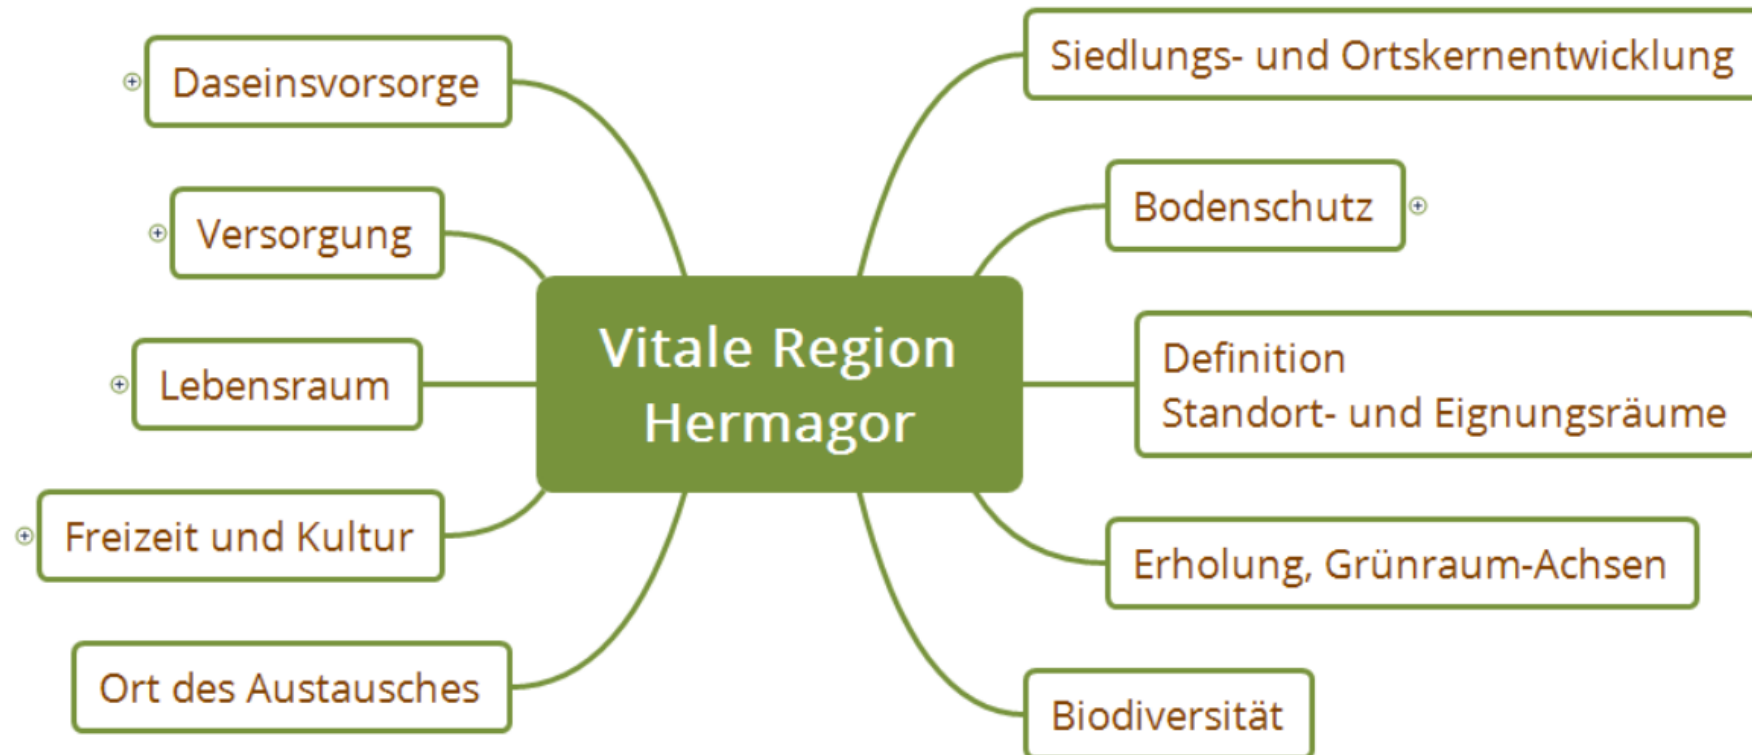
Vitale Region Hermagor

Daseinsvorsorge

Versorgung

Lebensraum

Freizeit und Kultur

Ort des Austausches

Siedlungs- und Ortskernentwicklung

Bodenschutz

Definition
Standort- und Eignungsräume

Erholung, Grünraum-Achsen

Biodiversität